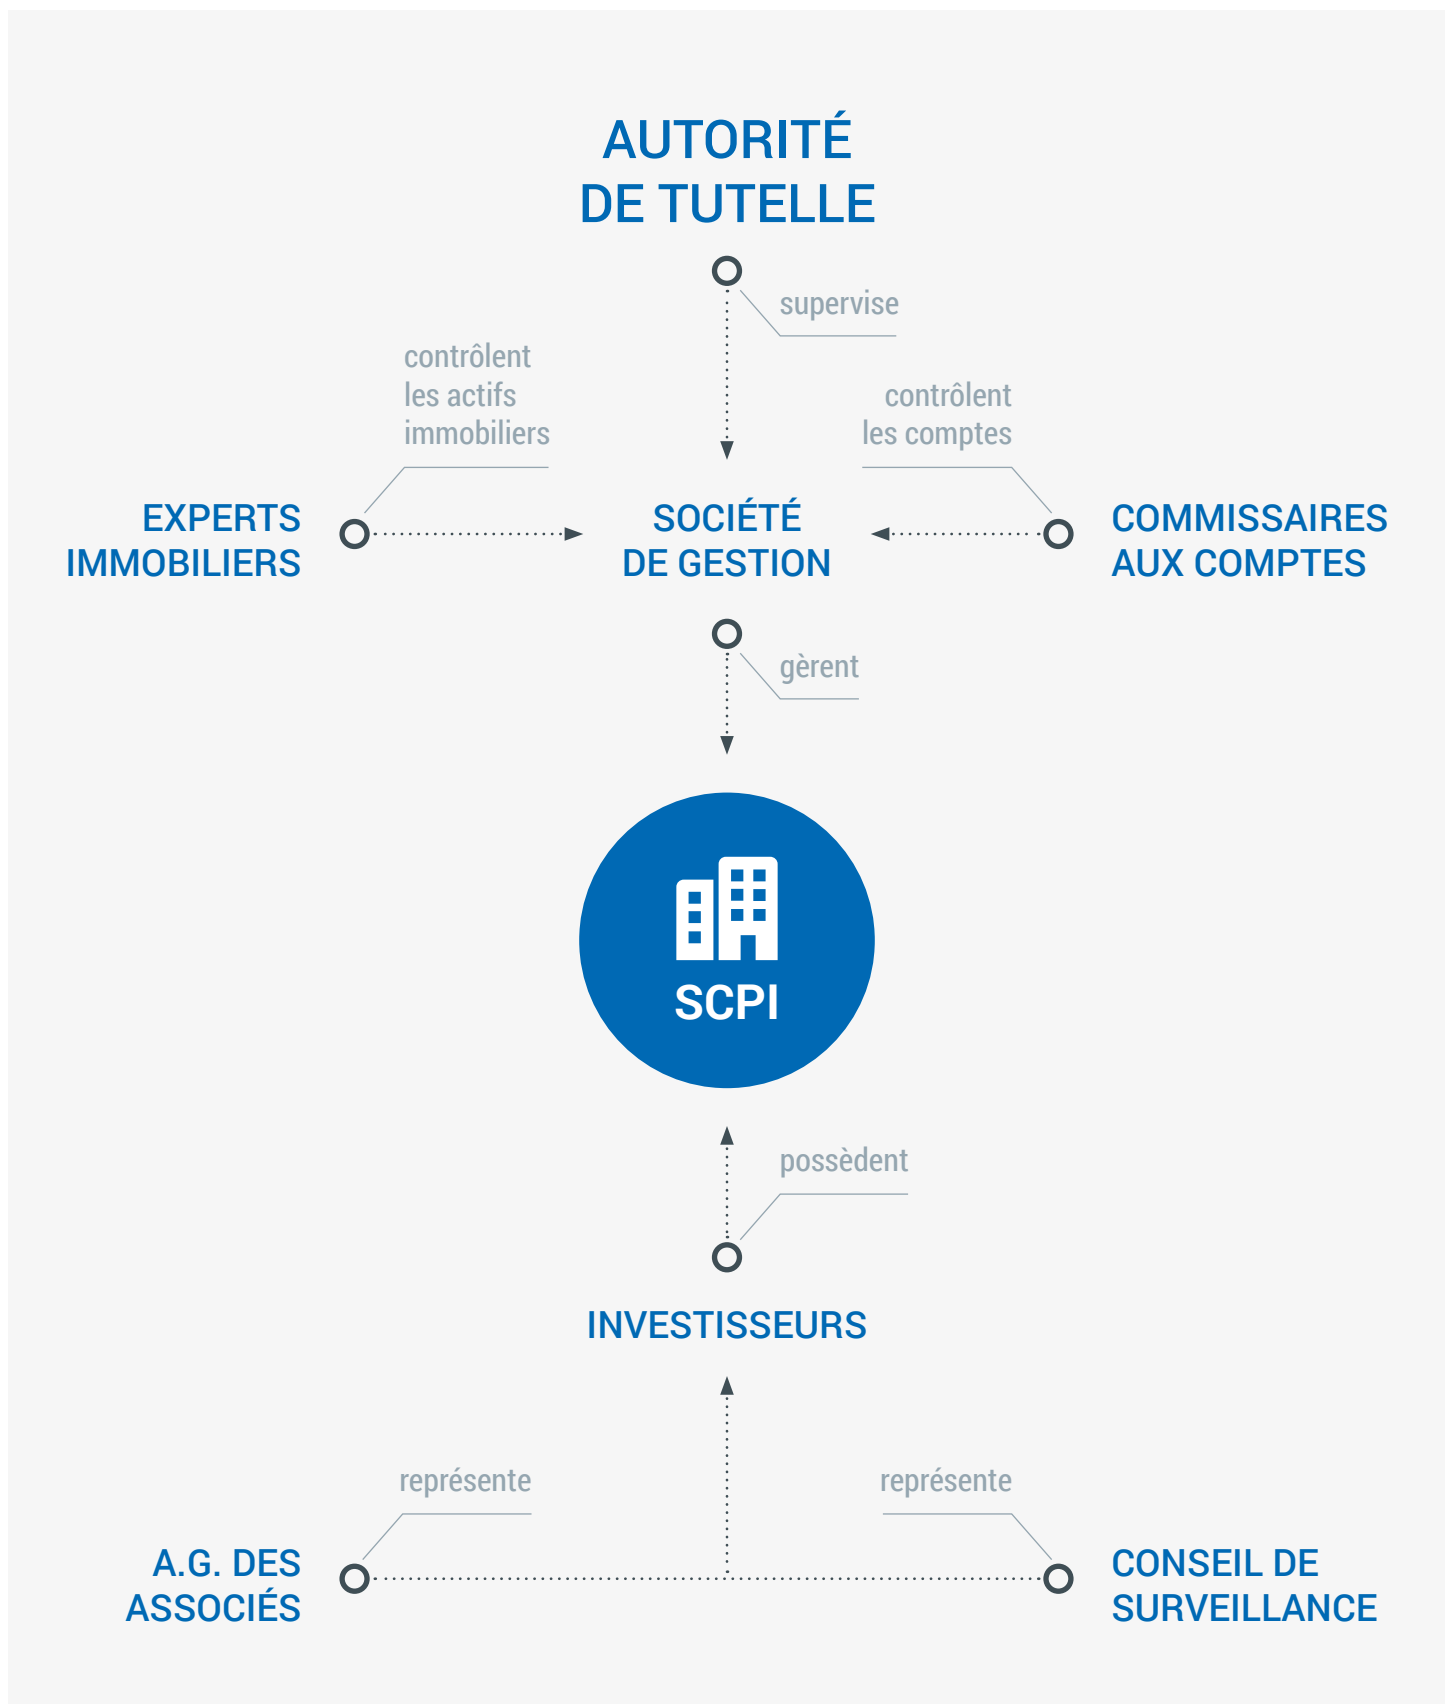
AUTORITÉ DE TUTELLE

supervise

contrôlent les actifs immobiliers

contrôlent les comptes

EXPERTS IMMOBILIERS

SOCIÉTÉ DE GESTION

COMMISSAIRES AUX COMPTES

gèrent

SCPI

possèdent

INVESTISSEURS

représente

représente

A.G. DES ASSOCIÉS

CONSEIL DE SURVEILLANCE